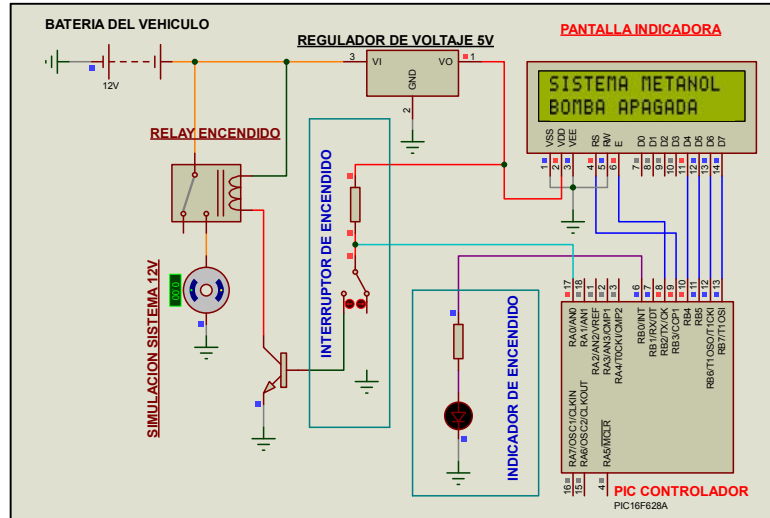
BATERIA DEL VEHICULO

12V

REGULADOR DE VOLTAJE 5V

3 VI VO 1

GND

2

PANTALLA INDICADORA

SISTEMA METANOL
BOMBA APAGADA

VSS VDD VEE RS RW E D0 D1 D2 D3 D4 D5 D6 D7

1 2 3 4 5 6 7 8 9 10 11 12 13 14

RELAY ENCENDIDO

INTERRUPTOR DE ENCENDIDO

SIMULACION SISTEMA 12V

INDICADOR DE ENCENDIDO

17 18 1 2 3 6 7 8 9 10 11 12 13

RA0/AN0
RA1/AN1
RA2/AN2/VREF
RA3/AN3/CMP1
RA4/T0CKI/CMP2

RB0/INT
RB1/RX/DT
RB2/TX/CK
RB3/CCP1
RB4
RB5
RB6/T1OSO/T1CKI
RB7/T1OSI

RA7/OSC1/CLKIN
RA6/OSC2/CLKOUT
RA5/$\overline{MCLR}$

16 15 4

PIC CONTROLADOR

PIC16F628A